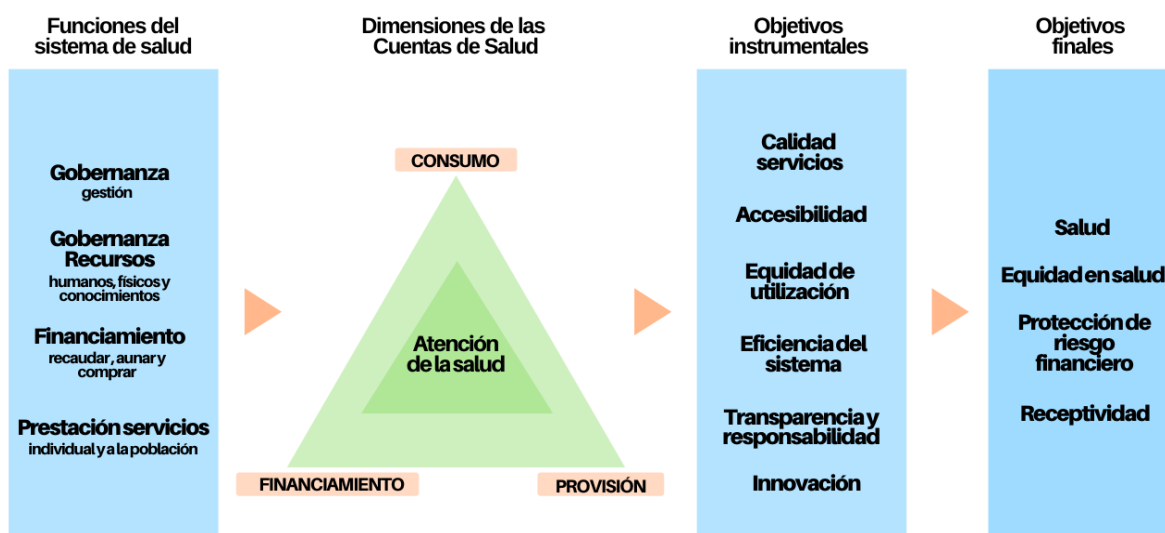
Funciones del sistema de salud

Gobernanza
gestión

Gobernanza
Recursos
humanos, físicos y conocimientos

Financiamiento
recaudar, aunar y comprar

Prestación servicios
individual y a la población

Dimensiones de las Cuentas de Salud

CONSUMO

Atención de la salud

FINANCIAMIENTO

PROVISIÓN

Objetivos instrumentales

Calidad servicios

Accesibilidad

Equidad de utilización

Eficiencia del sistema

Transparencia y responsabilidad

Innovación

Objetivos finales

Salud

Equidad en salud

Protección de riesgo financiero

Receptividad